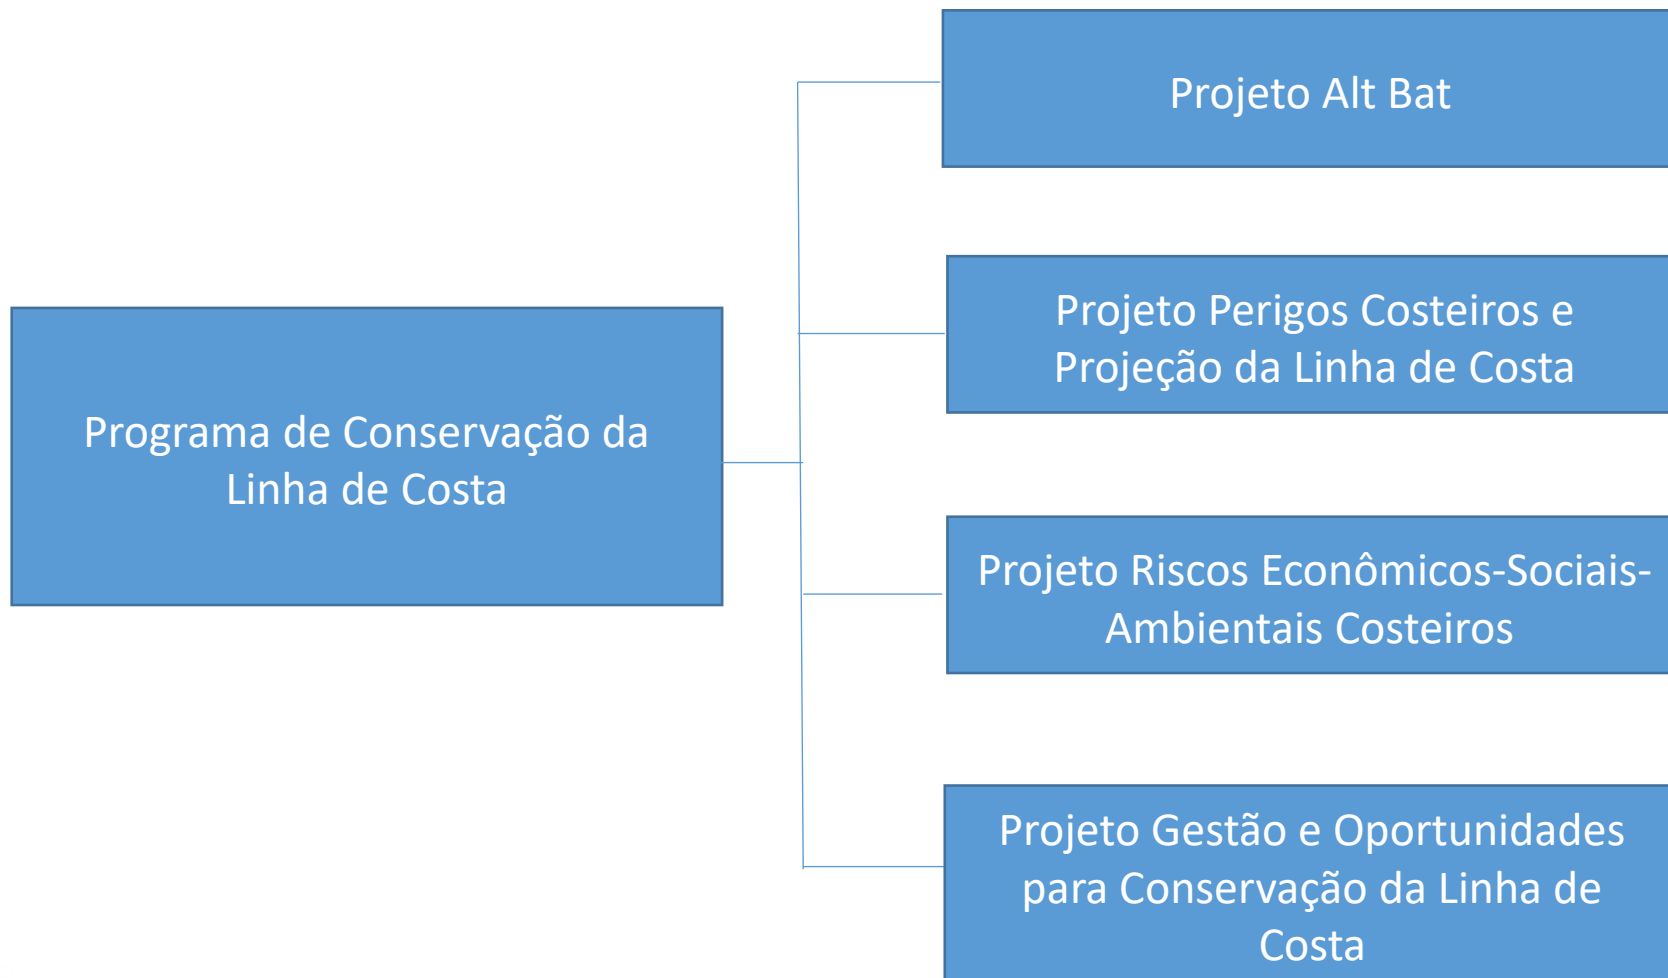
Programa de Conservação da Linha de Costa

Projeto Alt Bat

Projeto Perigos Costeiros e Projeção da Linha de Costa

Projeto Riscos Econômicos-Sociais-Ambientais Costeiros

Projeto Gestão e Oportunidades para Conservação da Linha de Costa